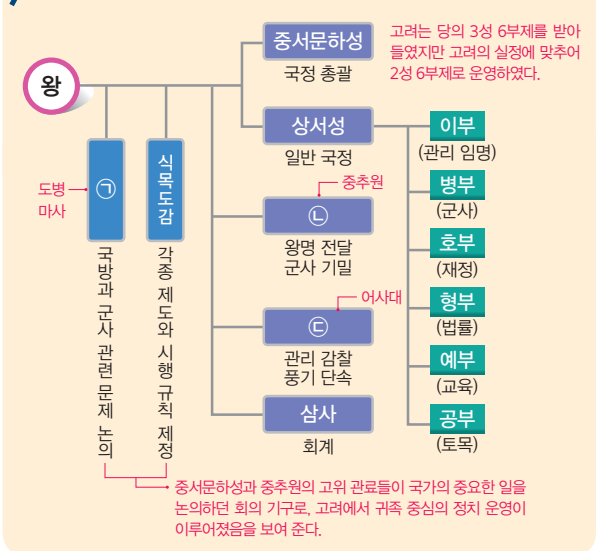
왕

중서문하성
국정 총괄

고려는 당의 3성 6부제를 받아들였지만 고려의 실정에 맞추어 2성 6부제로 운영하였다.

상서성
일반 국정

이부
(관리 임명)

병부
(군사)

호부
(재정)

형부
(법률)

예부
(교육)

공부
(토목)

중추원

ㄴ
왕명 전달
군사 기밀

어사대

ㄷ
관리 감찰
풍기 단속

삼사
회계

도병마사

ㄱ
국방과 군사 관련 문제 논의

식목도감
각종 제도와 시행 규칙 제정

중서문하성과 중추원의 고위 관료들이 국가의 중요한 일을 논의하던 회의 기구로, 고려에서 귀족 중심의 정치 운영이 이루어졌음을 보여 준다.